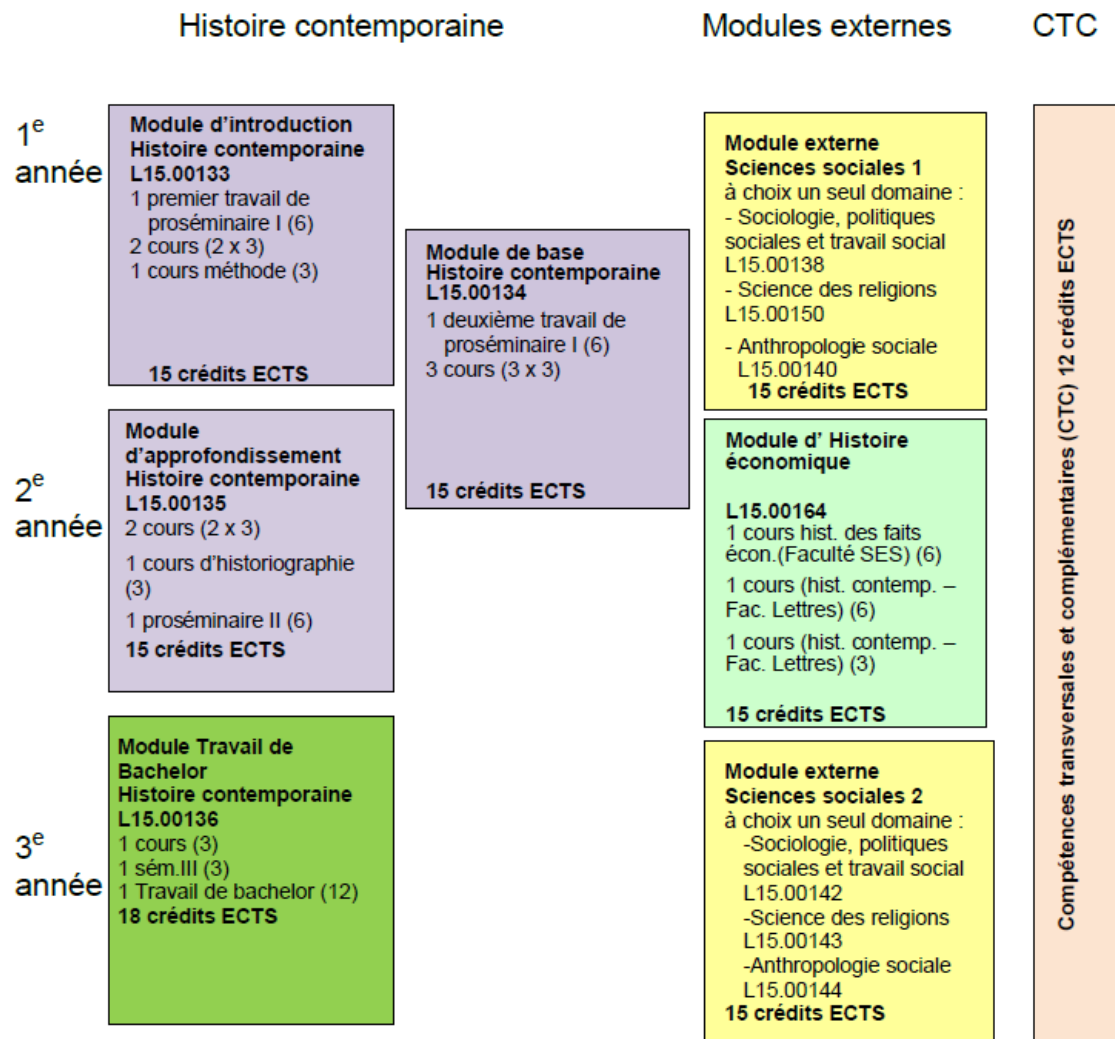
Histoire contemporaine

Modules externes

CTC

1$^{e}$ année

Module d'introduction
Histoire contemporaine
L15.00133
1 premier travail de proséminaire I (6)
2 cours (2 x 3)
1 cours méthode (3)
15 crédits ECTS

Module de base
Histoire contemporaine
L15.00134
1 deuxième travail de proséminaire I (6)
3 cours (3 x 3)
15 crédits ECTS

Module externe
Sciences sociales 1
à choix un seul domaine :
- Sociologie, politiques sociales et travail social L15.00138
- Science des religions L15.00150
- Anthropologie sociale L15.00140
15 crédits ECTS

2$^{e}$ année

Module d'approfondissement
Histoire contemporaine
L15.00135
2 cours (2 x 3)
1 cours d'historiographie (3)
1 proséminaire II (6)
15 crédits ECTS

Module d' Histoire économique
L15.00164
1 cours hist. des faits écon.(Faculté SES) (6)
1 cours (hist. contemp. – Fac. Lettres) (6)
1 cours (hist. contemp. – Fac. Lettres) (3)
15 crédits ECTS

3$^{e}$ année

Module Travail de Bachelor
Histoire contemporaine
L15.00136
1 cours (3)
1 sém.III (3)
1 Travail de bachelor (12)
18 crédits ECTS

Module externe
Sciences sociales 2
à choix un seul domaine :
-Sociologie, politiques sociales et travail social L15.00142
-Science des religions L15.00143
-Anthropologie sociale L15.00144
15 crédits ECTS

Compétences transversales et complémentaires (CTC) 12 crédits ECTS